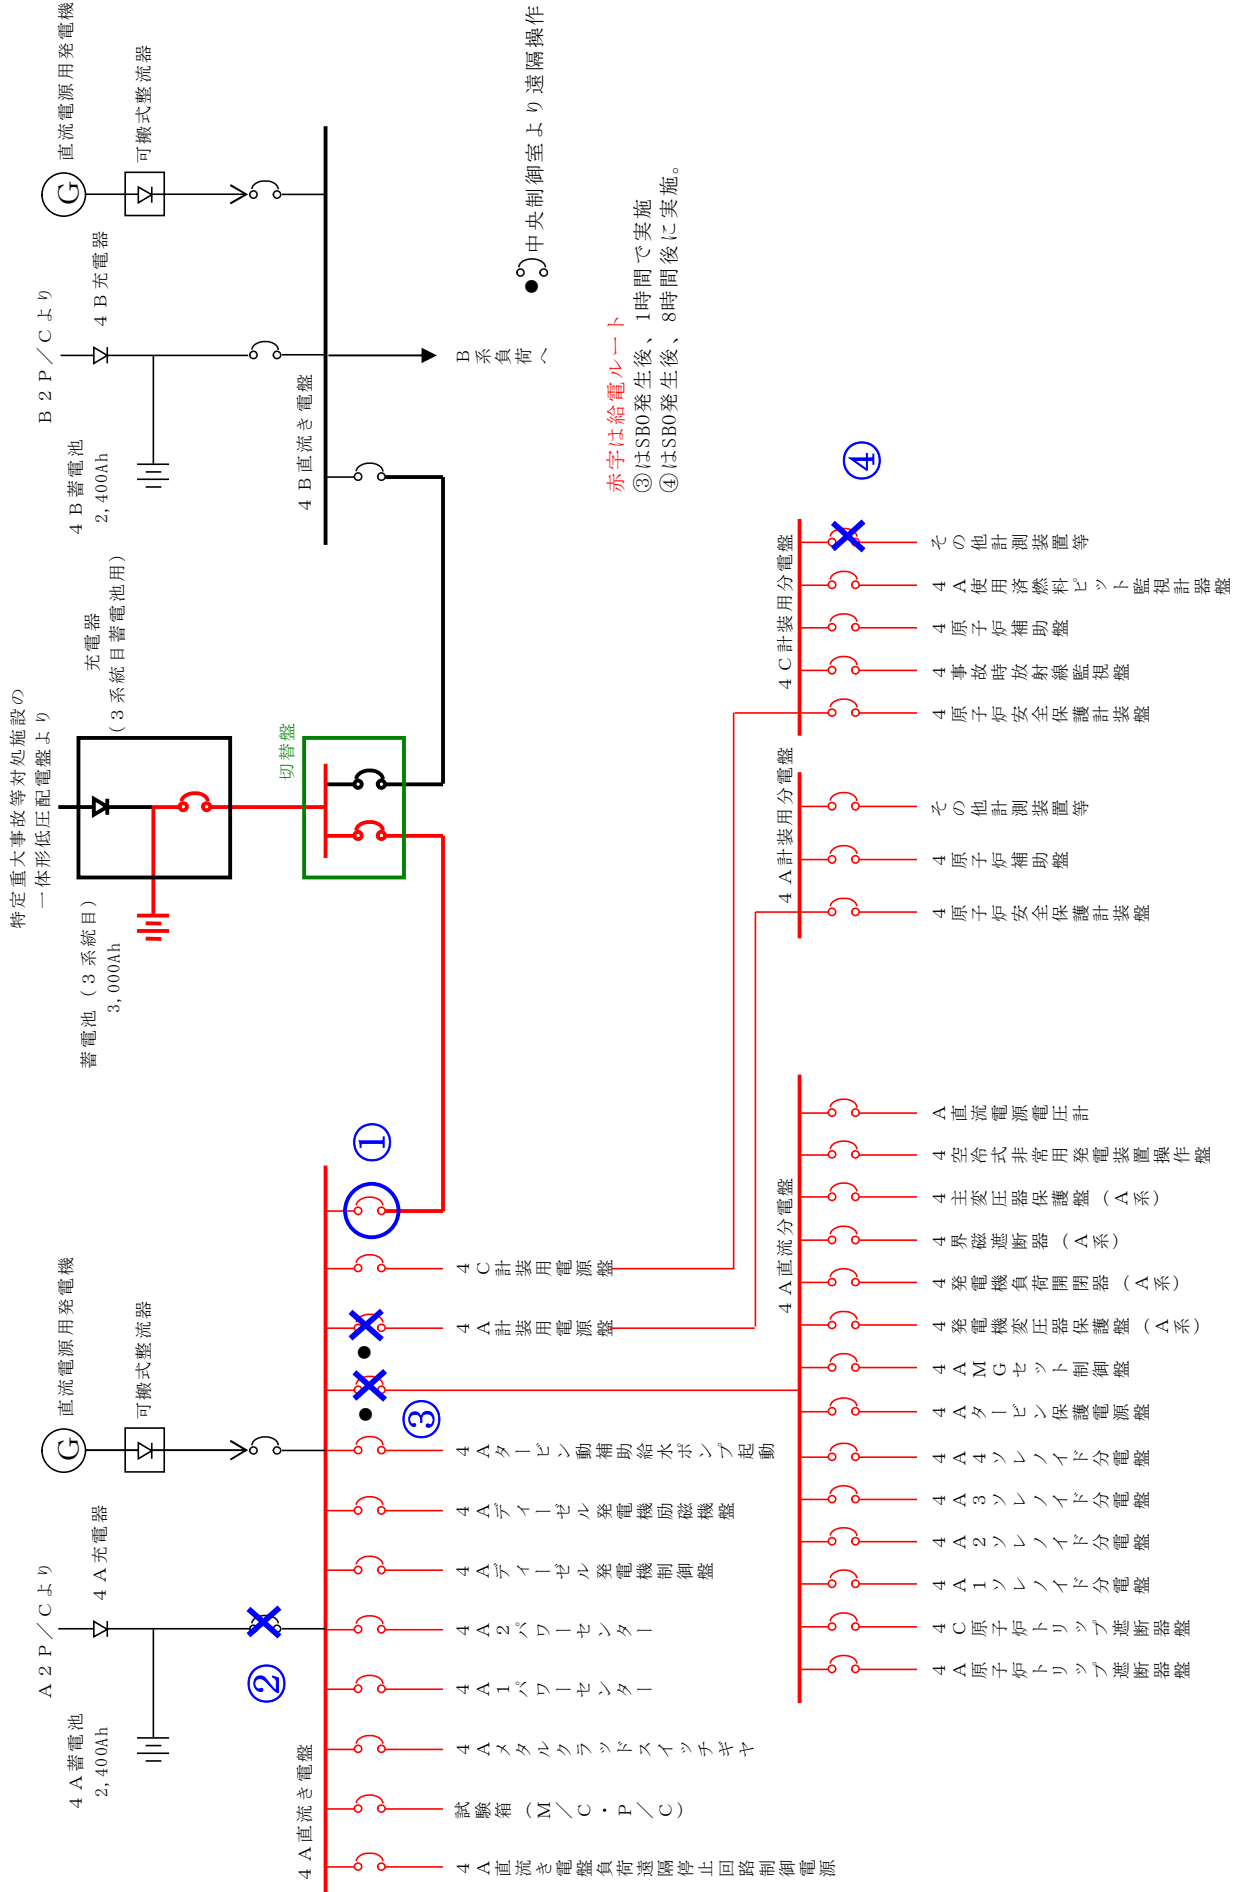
直流電源用発電機
可搬式整流器
B２P／Cより
４B充電器
４B蓄電池
2,400Ah
４B直流き電盤
B系負荷へ
中央制御室より遠隔操作
赤字は給電ルート
③はSBO発生後、1時間で実施
④はSBO発生後、8時間後に実施。
特定重大事故等対処施設の一体形低圧配電盤より
充電器（３系統目蓄電池用）
切替盤
蓄電池（３系統目）
3,000Ah
④
４C計装用分電盤
その他計測装置等
４A使用済燃料ピット監視計器盤
４原子炉補助盤
４事故時放射線監視盤
４原子炉安全保護計装盤
４A計装用分電盤
その他計測装置等
４原子炉補助盤
４原子炉安全保護計装盤
４A直流分電盤
A直流電源電圧計
４空冷式非常用発電装置操作盤
４主変圧器保護盤（A系）
４界磁遮断器（A系）
４発電機負荷開閉器（A系）
４発電機変圧器保護盤（A系）
４AMGセット制御盤
４Aタービン保護電源盤
４A４ソレノイド分電盤
４A３ソレノイド分電盤
４A２ソレノイド分電盤
４A１ソレノイド分電盤
４C原子炉トリップ遮断器盤
４A原子炉トリップ遮断器盤
①
４C計装用電源盤
４A計装用電源盤
③
直流電源用発電機
可搬式整流器
A２P／Cより
４A充電器
４A蓄電池
2,400Ah
②
４A直流き電盤
４Aタービン動補助給水ポンプ起動
４Aディーゼル発電機励磁機盤
４Aディーゼル発電機制御盤
４A２パワーセンター
４A１パワーセンター
４Aメタルクラッドスイッチギヤ
試験箱（M／C・P／C）
４A直流き電盤負荷遠隔停止回路制御電源